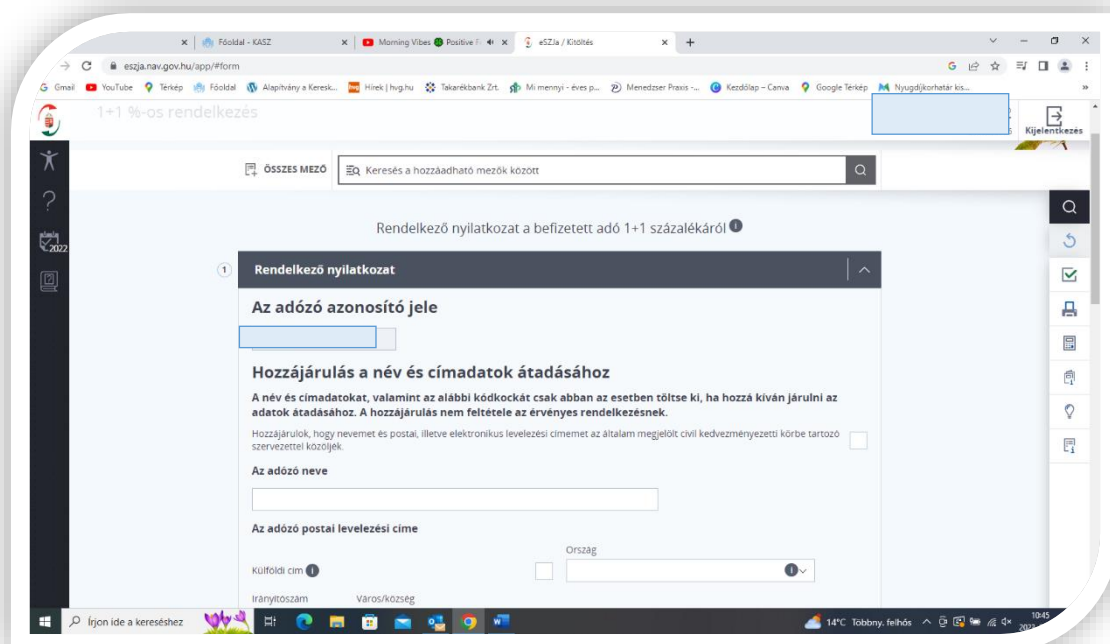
Főoldal - KASZ | Morning Vibes 🟢 Positive F | eSZJa / Kitöltés

eszja.nav.gov.hu/app/#form

Gmail YouTube Térkép Főoldal Alapítvány a Keresk... Hírek | hvg.hu Takarékbank Zrt. Mi mennyi - éves p... Menedzser Praxis -... Kezdőlap – Canva Google Térkép Nyugdíjkorhatár kis...

1+1 %-os rendelkezés

Kijelentkezés

2022

ÖSSZES MEZŐ

Keresés a hozzáadható mezők között

Rendelkező nyilatkozat a befizetett adó 1+1 százalékáról

1

Rendelkező nyilatkozat

Az adózó azonosító jele

Hozzájárulás a név és címadatok átadásához

A név és címadatokat, valamint az alábbi kódkockát csak abban az esetben töltse ki, ha hozzá kíván járulni az adatok átadásához. A hozzájárulás nem feltétele az érvényes rendelkezésnek.

Hozzájárulok, hogy nevemet és postai, illetve elektronikus levelezési címemet az általam megjelölt civil kedvezményezetti körbe tartozó szervezettel közöljék.

Az adózó neve

Az adózó postai levelezési címe

Ország

Külföldi cím

Irányítószám

Város/község

Írjon ide a kereséshez

14°C Többny. felhős

10:45
2023